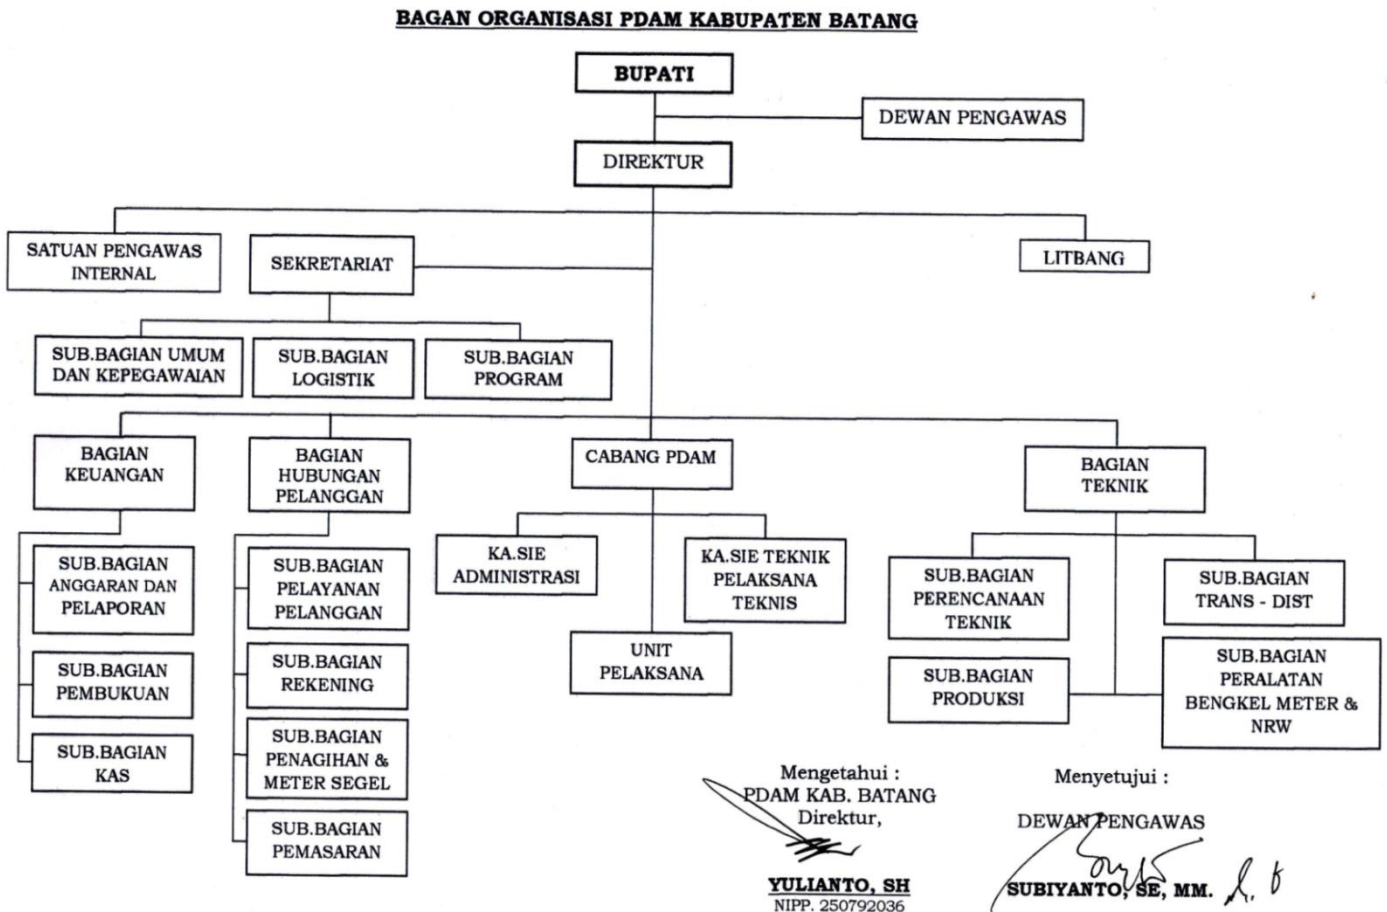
BAGAN ORGANISASI PDAM KABUPATEN BATANG

BUPATI

DEWAN PENGAWAS

DIREKTUR

SATUAN PENGAWAS INTERNAL

SEKRETARIAT

LITBANG

SUB.BAGIAN UMUM DAN KEPEGAWAIAN

SUB.BAGIAN LOGISTIK

SUB.BAGIAN PROGRAM

BAGIAN KEUANGAN

BAGIAN HUBUNGAN PELANGGAN

CABANG PDAM

BAGIAN TEKNIK

SUB.BAGIAN ANGGARAN DAN PELAPORAN

SUB.BAGIAN PEMBUKUAN

SUB.BAGIAN KAS

SUB.BAGIAN PELAYANAN PELANGGAN

SUB.BAGIAN REKENING

SUB.BAGIAN PENAGIHAN & METER SEGEL

SUB.BAGIAN PEMASARAN

KA.SIE ADMINISTRASI

KA.SIE TEKNIK PELAKSANA TEKNIS

UNIT PELAKSANA

SUB.BAGIAN PERENCANAAN TEKNIK

SUB.BAGIAN TRANS - DIST

SUB.BAGIAN PRODUKSI

SUB.BAGIAN PERALATAN BENGKEL METER & NRW

Mengetahui :
PDAM KAB. BATANG
Direktur,

YULIANTO, SH
NIPP. 250792036

Menyetujui :

DEWAN PENGAWAS

SUBIYANTO, SE, MM.